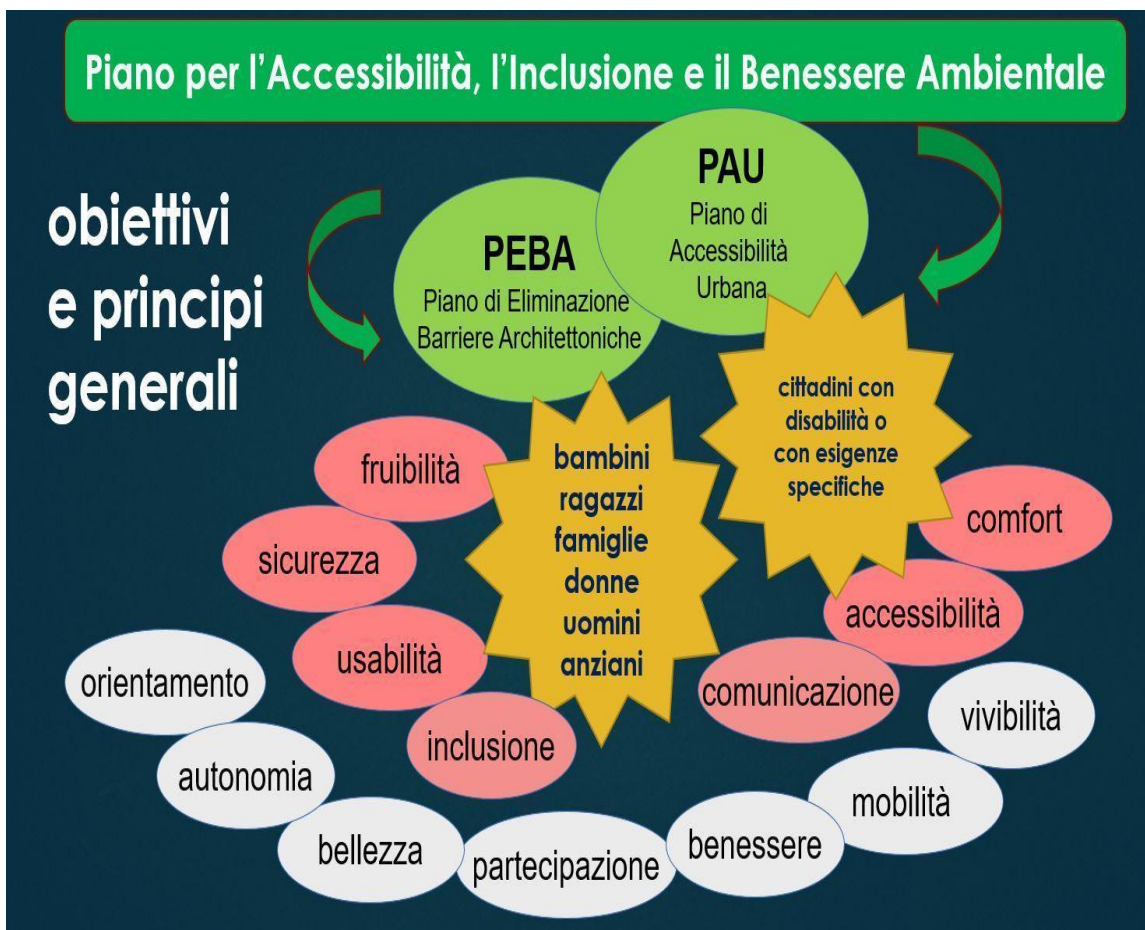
Piano per l'Accessibilità, l'Inclusione e il Benessere Ambientale

obiettivi e principi generali

PAU
Piano di Accessibilità Urbana

PEBA
Piano di Eliminazione Barriere Architettoniche

cittadini con disabilità o con esigenze specifiche

bambini
ragazzi
famiglie
donne
uomini
anziani

fruibilità

sicurezza

usabilità

inclusione

comfort

accessibilità

comunicazione

orientamento

autonomia

bellezza

partecipazione

benessere

mobilità

vivibilità